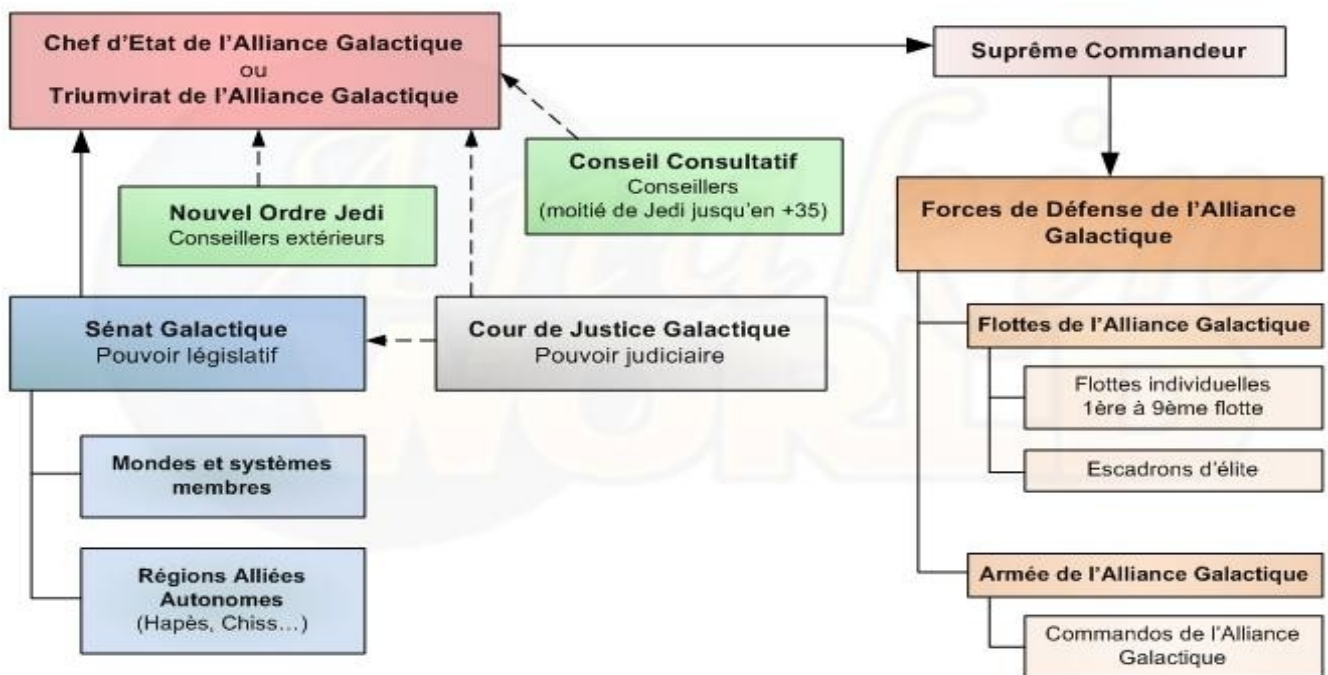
Chef d'Etat de l'Alliance Galactique
ou
Triumvirat de l'Alliance Galactique

Suprême Commandeur

Conseil Consultatif
Conseillers
(moitié de Jedi jusqu'en +35)

Nouvel Ordre Jedi
Conseillers extérieurs

Forces de Défense de l'Alliance Galactique

Sénat Galactique
Pouvoir législatif

Cour de Justice Galactique
Pouvoir judiciaire

Flottes de l'Alliance Galactique

Flottes individuelles
1ère à 9ème flotte

Escadrons d'élite

Mondes et systèmes membres

Régions Alliées Autonomes
(Hapès, Chiss…)

Armée de l'Alliance Galactique

Commandos de l'Alliance Galactique